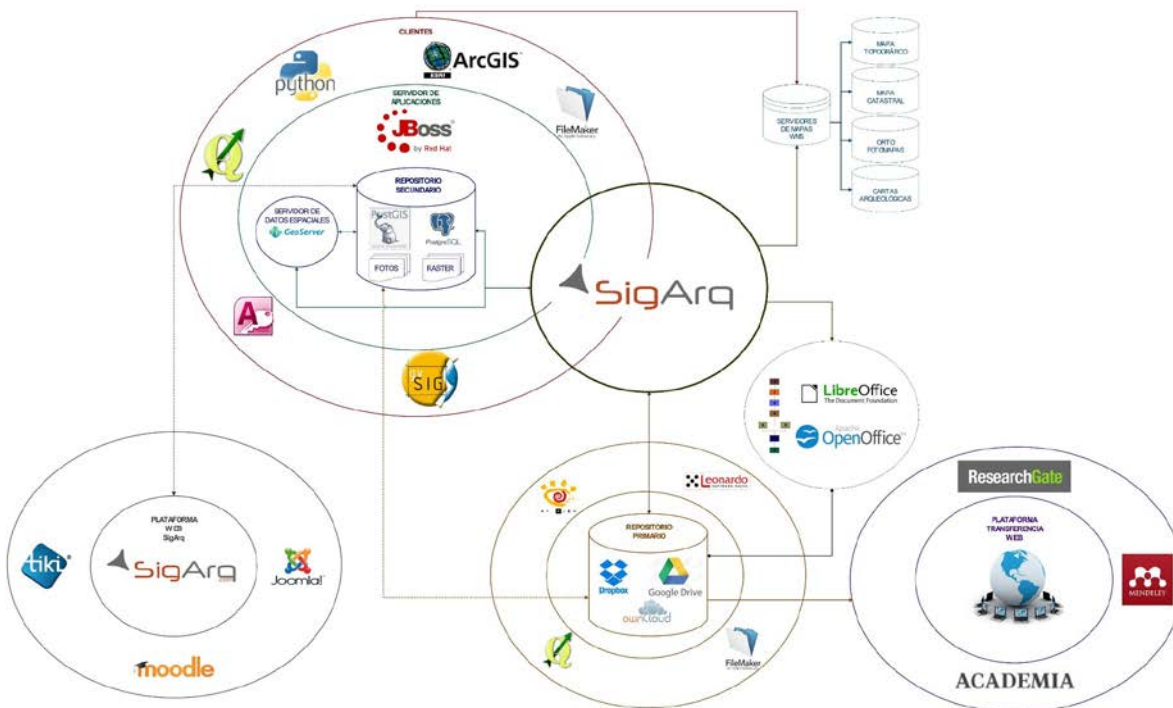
CLIENTES
ArcGIS
python
SERVIDOR DE APLICACIONES
JBoss by Red Hat
FileMaker
REPOSITORIO SECUNDARIO
SERVIDOR DE DATOS ESPACIALES
GeoServer
PostGIS
PostgreSQL
FOTOS
RASTER
SigArq
SERVIDORES DE MAPAS WMS
MAPA TOPOGRÁFICO
MAPA CATASTRAL
ORTO FOTOMAPAS
CARTAS ARQUEOLÓGICAS
SIG
LibreOffice The Document Foundation
OpenOffice
Leonardo
PLATAFORMA WEB SigArq
tiki
SigArq
Joomla!
moodle
REPOSITORIO PRIMARIO
Dropbox
Google Drive
ownCloud
FileMaker
ResearchGate
PLATAFORMA TRANSFERENCIA WEB
MENDELEY
ACADEMIA